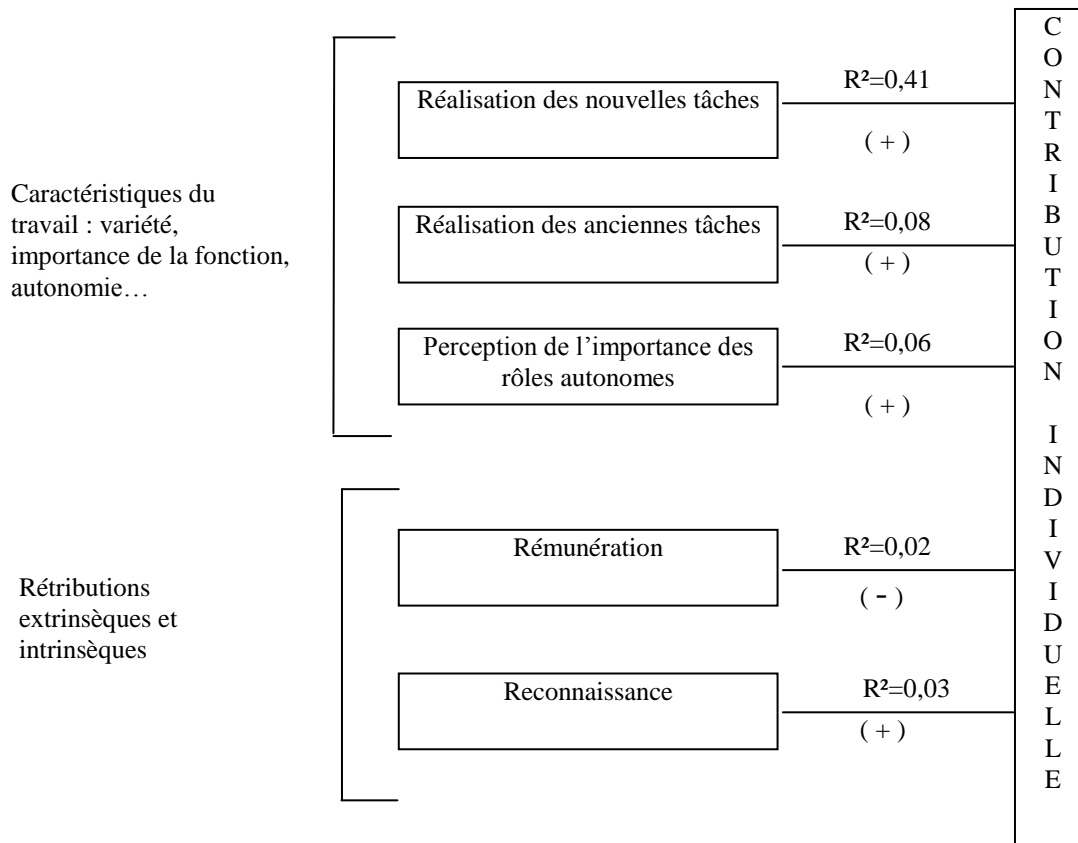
Caractéristiques du travail : variété, importance de la fonction, autonomie…

Réalisation des nouvelles tâches

R²=0,41

( + )

Réalisation des anciennes tâches

R²=0,08

( + )

Perception de l'importance des rôles autonomes

R²=0,06

( + )

Rétributions extrinsèques et intrinsèques

Rémunération

R²=0,02

( - )

Reconnaissance

R²=0,03

( + )

CONTRIBUTION INDIVIDUELLE